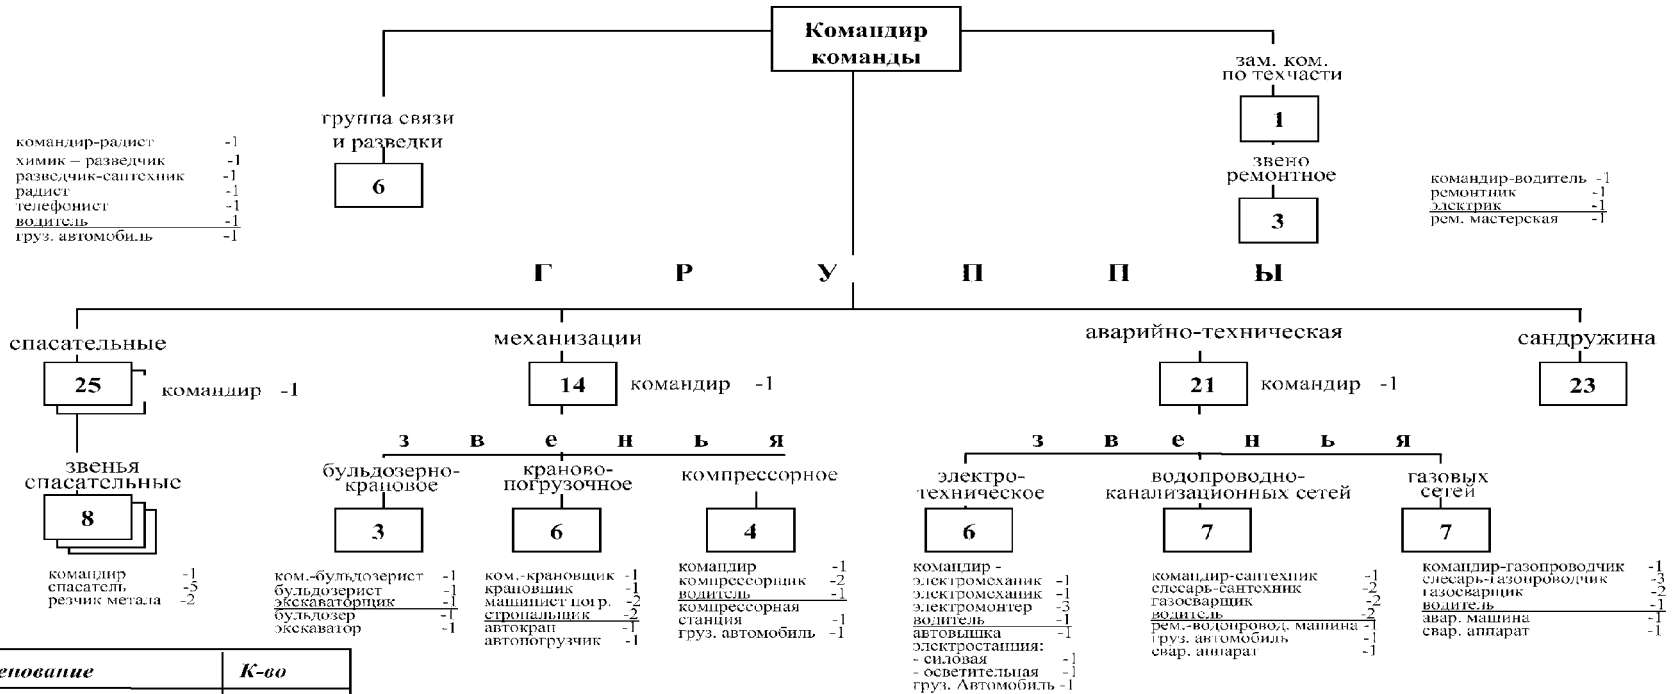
Командир команды

группа связи и разведки

6

командир-радист -1
химик – разведчик -1
разведчик-сантехник -1
радист -1
телефонист -1
водитель -1
груз. автомобиль -1

зам. ком. по техчасти

1

звено ремонтное

3

командир-водитель -1
ремонтник -1
электрик -1
рем. мастерская -1

Г Р У П П Ы

спасательные

25

командир -1

звенья спасательные

8

командир -1
спасатель -5
резчик метала -2

механизации

14

командир -1

з в е н ь я

бульдозерно-крановое

3

ком.-бульдозерист -1
бульдозерист -1
экскаваторщик -1
бульдозер -1
экскаватор -1

краново-погрузочное

6

ком.-крановщик -1
крановщик -1
машинист погр. -2
стропальщик -2
автокран -1
автопогрузчик -1

компрессорное

4

командир -1
компрессорщик -2
водитель -1
компрессорная станция -1
груз. автомобиль -1

аварийно-техническая

21

командир -1

з в е н ь я

электро-техническое

6

командир - электромеханик -1
электромеханик -1
электромонтер -3
водитель -1
автовышка -1
электростанция:
- силовая -1
- осветительная -1
груз. Автомобиль -1

водопроводно-канализационных сетей

7

командир-сантехник -1
слесарь-сантехник -2
газосварщик -2
водитель -2
рем.-водопровод. машина -1
груз. автомобиль -1
свар. аппарат -1

газовых сетей

7

командир-газопроводчик -1
слесарь-газопроводчик -3
газосварщик -2
водитель -1
авар. машина -1
свар. аппарат -1

сандружина

23

| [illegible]енование | К-во |
|---|---|